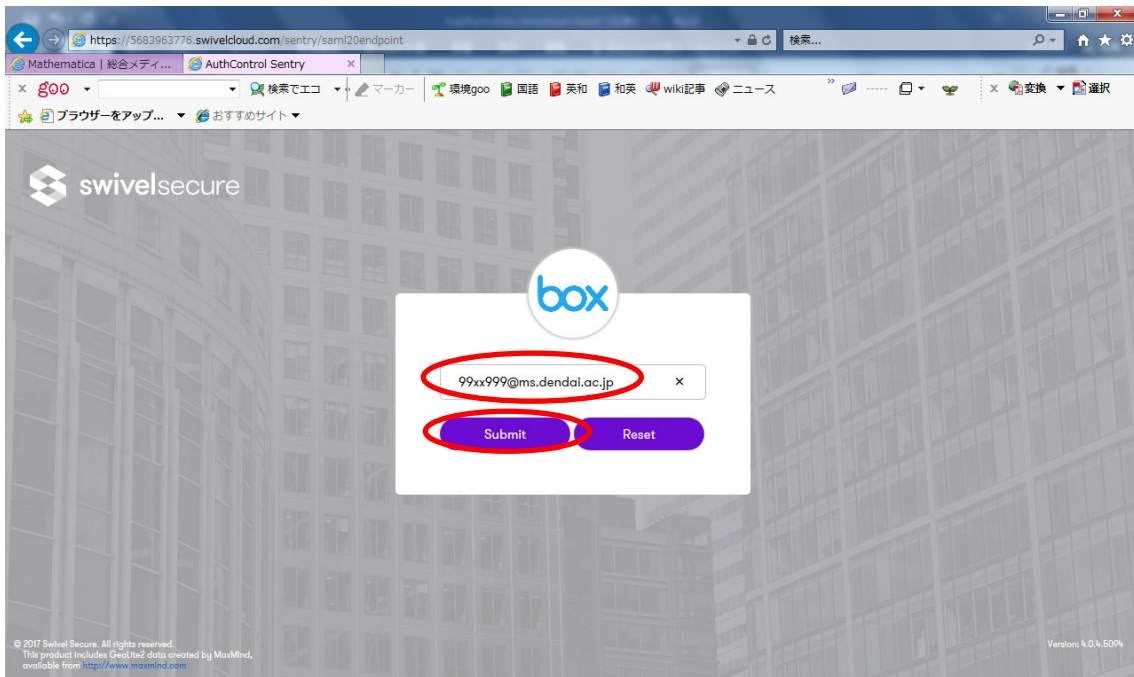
https://5683963776.swivelcloud.com/sentry/saml20endpoint

検索...

Mathematica | 総合メディ...

AuthControl Sentry

goo

検索でエコ

マーカー

環境goo

国語

英和

和英

wiki記事

ニュース

変換

選択

ブラウザーをアップ...

おすすめサイト

swivelsecure

box

99xx999@ms.dendai.ac.jp

×

Submit

Reset

© 2017 Swivel Secure. All rights reserved.
This product includes GeoLite2 data created by MaxMind, available from http://www.maxmind.com

Version: 4.0.4.5094